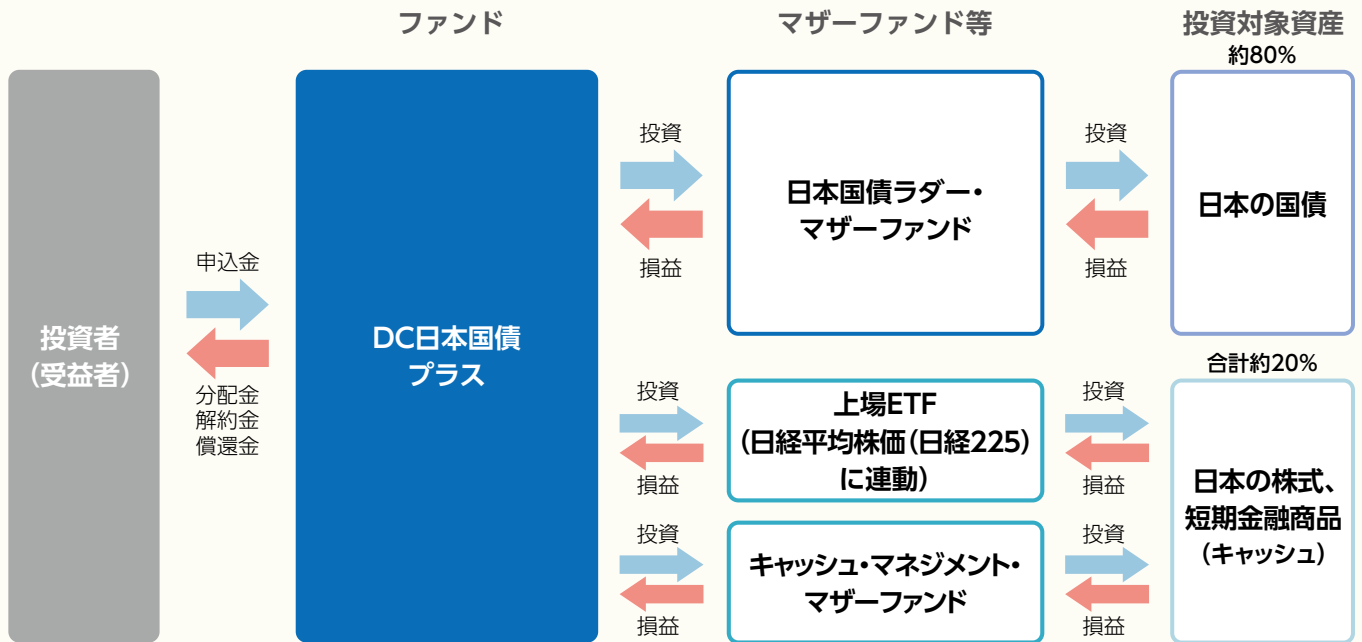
ファンド

マザーファンド等

投資対象資産

投資者
（受益者）

申込金

分配金
解約金
償還金

DC日本国債
プラス

投資

損益

日本国債ラダー・
マザーファンド

投資

損益

約80%

日本の国債

投資

損益

上場ETF
（日経平均株価（日経225）
に連動）

投資

損益

合計約20%

日本の株式、
短期金融商品
（キャッシュ）

投資

損益

キャッシュ・マネジメント・
マザーファンド

投資

損益